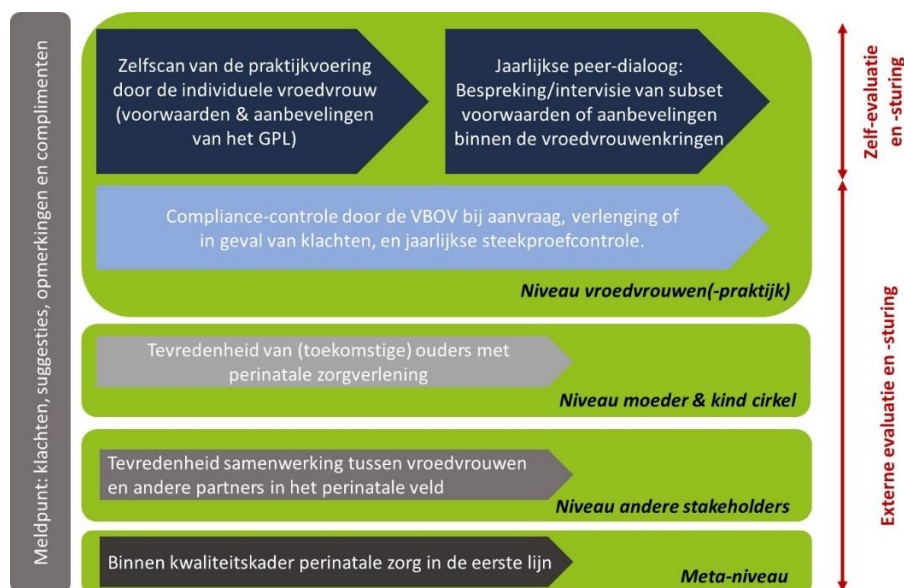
Meldpunt: klachten, suggesties, opmerkingen en complimenten

Zelfscan van de praktijkvoering door de individuele vroedvrouw (voorwaarden & aanbevelingen van het GPL)

Jaarlijkse peer-dialoog: Bespreking/intervisie van subset voorwaarden of aanbevelingen binnen de vroedvrouwenkringen

Compliance-controle door de VBOV bij aanvraag, verlenging of in geval van klachten, en jaarlijkse steekproefcontrole.

Niveau vroedvrouwen(-praktijk)

Tevredenheid van (toekomstige) ouders met perinatale zorgverlening

Niveau moeder & kind cirkel

Tevredenheid samenwerking tussen vroedvrouwen en andere partners in het perinatale veld

Niveau andere stakeholders

Binnen kwaliteitskader perinatale zorg in de eerste lijn

Meta-niveau

Zelf-evaluatie en -sturing

Externe evaluatie en -sturing